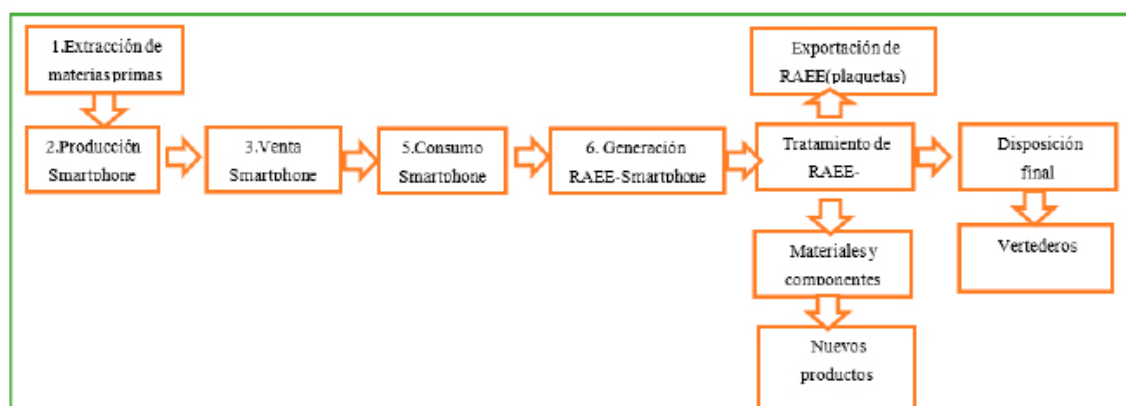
1.Extracción de materias primas

2.Producción Smartphone

3.Venta Smartphone

5.Consumo Smartphone

6. Generación RAEE-Smartphone

Exportación de RAEE(plaquetas)

Tratamiento de RAEE-

Disposición final

Vertederos

Materiales y componentes

Nuevos productos